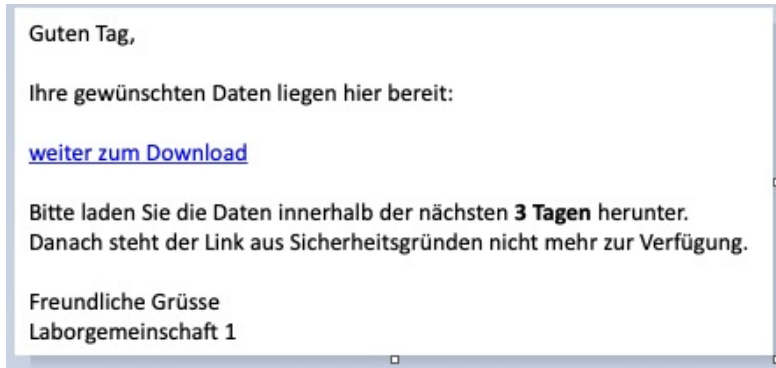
Guten Tag,

Ihre gewünschten Daten liegen hier bereit:

weiter zum Download

Bitte laden Sie die Daten innerhalb der nächsten **3 Tagen** herunter. Danach steht der Link aus Sicherheitsgründen nicht mehr zur Verfügung.

Freundliche Grüsse
Laborgemeinschaft 1